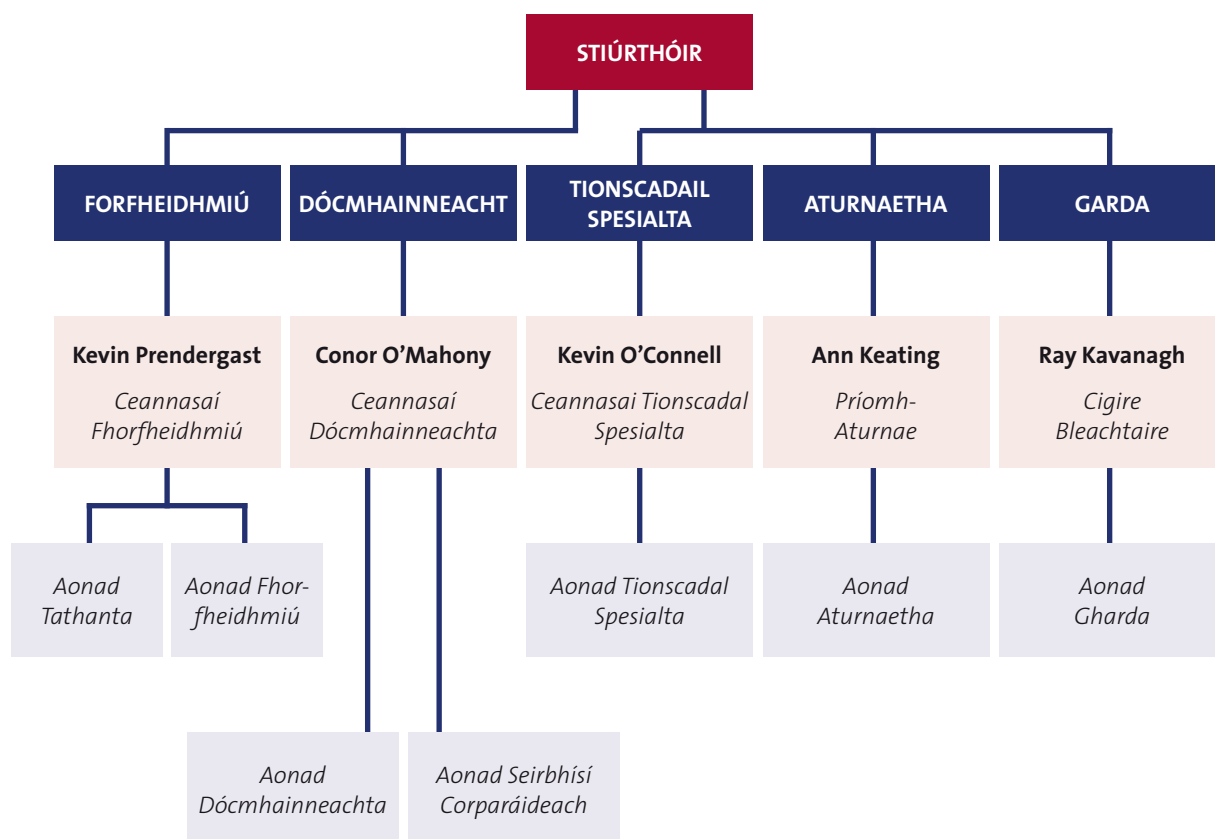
STIÚRTHÓIR

FORFHEIDHMIÚ

DÓCMHAINNEACHT

TIONSCADAIL SPESIALTA

ATURNAETHA

GARDA

Kevin Prendergast
Ceannasaí Fhorfheidhmiú

Conor O'Mahony
Ceannasaí Dócmhainneachta

Kevin O'Connell
Ceannasai Tionscadal Spesialta

Ann Keating
Príomh-Aturnae

Ray Kavanagh
Cigire Bleachtaire

Aonad Tathanta

Aonad Fhorfheidhmiú

Aonad Tionscadal Spesialta

Aonad Aturnaetha

Aonad Gharda

Aonad Dócmhainneachta

Aonad Seirbhísí Corparáideach